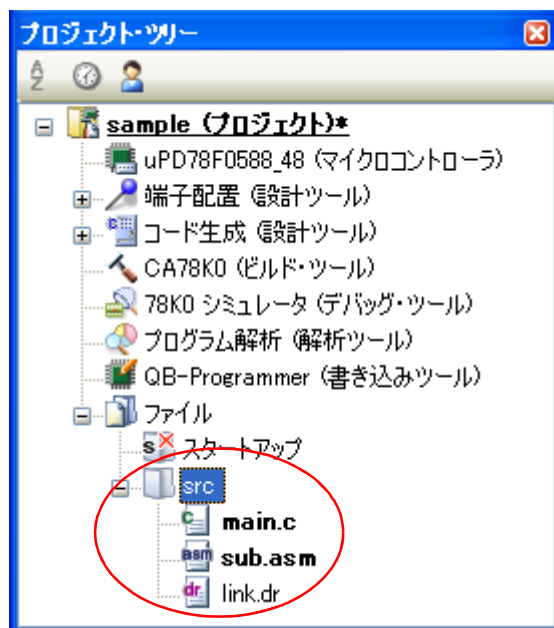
プロジェクト・ツリー

sample (プロジェクト)*
uPD78F0588_48 (マイクロコントローラ)
端子配置 (設計ツール)
コード生成 (設計ツール)
CA78K0 (ビルド・ツール)
78K0 シミュレータ (デバッグ・ツール)
プログラム解析 (解析ツール)
QB-Programmer (書き込みツール)
ファイル
スタートアップ
src
main.c
sub.asm
link.dr